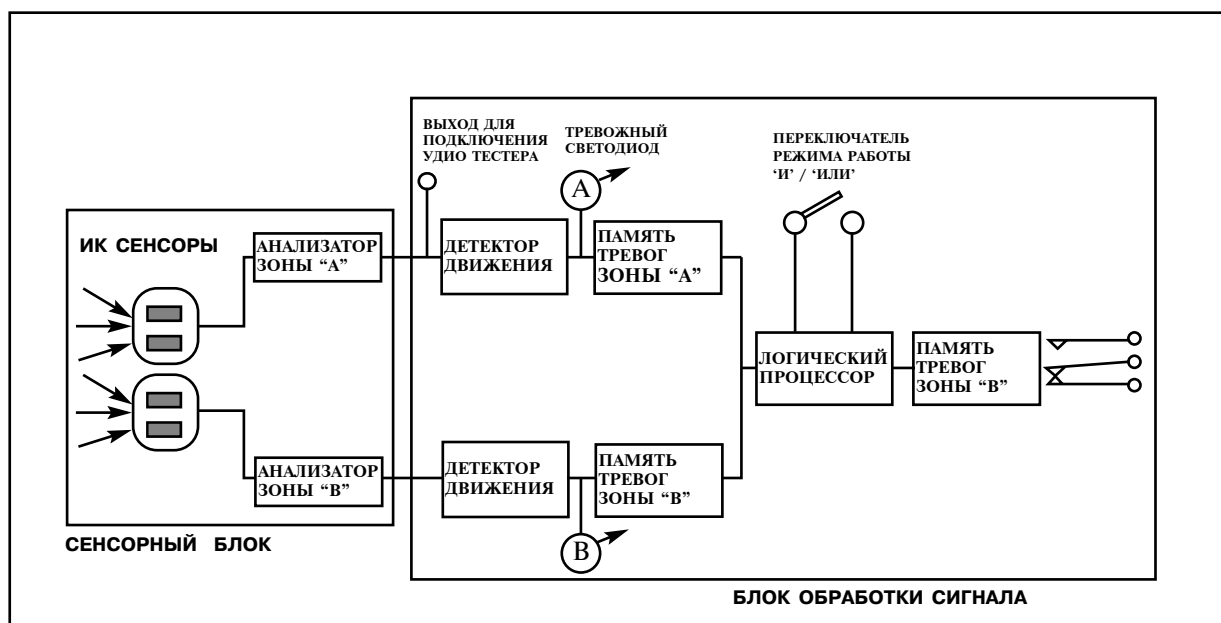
ВЫХОД ДЛЯ ПОДКЛЮЧЕНИЯ УДИО ТЕСТЕРА

ТРЕВОЖНЫЙ СВЕТОДИОД

ПЕРЕКЛЮЧАТЕЛЬ РЕЖИМА РАБОТЫ 'И' / 'ИЛИ'

ИК СЕНСОРЫ

АНАЛИЗАТОР ЗОНЫ "А"

ДЕТЕКТОР ДВИЖЕНИЯ

A

ПАМЯТЬ ТРЕВОГ ЗОНЫ "А"

ЛОГИЧЕСКИЙ ПРОЦЕССОР

ПАМЯТЬ ТРЕВОГ ЗОНЫ "В"

АНАЛИЗАТОР ЗОНЫ "В"

ДЕТЕКТОР ДВИЖЕНИЯ

ПАМЯТЬ ТРЕВОГ ЗОНЫ "В"

B

СЕНСОРНЫЙ БЛОК

БЛОК ОБРАБОТКИ СИГНАЛА